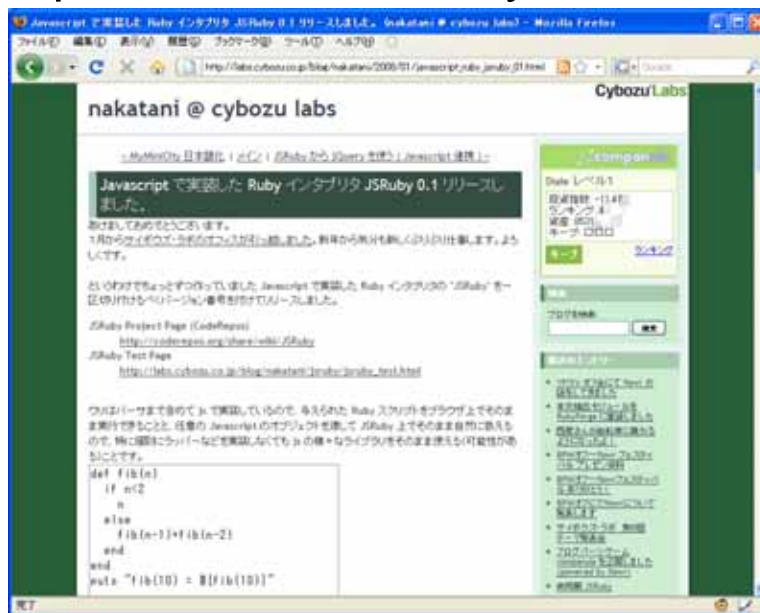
Javascript で実装した Ruby インタプリタ JSRuby 0.1 リリースしました。 (nakatani @ cybozu labs) - Mozilla Firefox
ファイル(F) 編集(E) 表示(V) 履歴(S) ブックマーク(B) ツール(T) ヘルプ(H)
http://labs.cybozu.co.jp/blog/nakatani/2008/01/javascript_ruby_jsruby_01.html

nakatani @ cybozu labs
Cybozu Labs

« MyMiniCity 日本語化 | メイン | JSRuby から jQuery を使う (Javascript 連携) »

Javascript で実装した Ruby インタプリタ JSRuby 0.1 リリースしました。

あけましておめでとうございます。
1月からサイボウズ・ラボのオフィスが引っ越しました。新年から気分も新しくクリクリ仕事します。よろしくです。

というわけでちょっとずつ作っていました Javascript で実装した Ruby インタプリタの "JSRuby" を一区切りだけどもバージョン番号を付けてリリースしました。

JSRuby Project Page (CodeRepos)
http://coderepos.org/share/wiki/JSRuby
JSRuby Test Page
http://labs.cybozu.co.jp/blog/nakatani/jsruby/jsruby_test.html

ウリはパーサまで含めて js で実装しているので、与えられた Ruby スクリプトをブラウザ上でそのまま実行できることと、任意の Javascript のオブジェクトを通じて JSRuby 上でそのまま自然に扱えるので、特に個別にラッパーなどを実装しなくても js の様々なライブラリをそのまま使える(可能性がある)ことです。

def fib(n)
  if n<2
    n
  else
    fib(n-1)+fib(n-2)
  end
end
puts "fib(10) = #{fib(10)}"

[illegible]
State レベル1
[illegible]
ランキング

検索
ブログ内検索
検索

最近のエントリー
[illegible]

完了